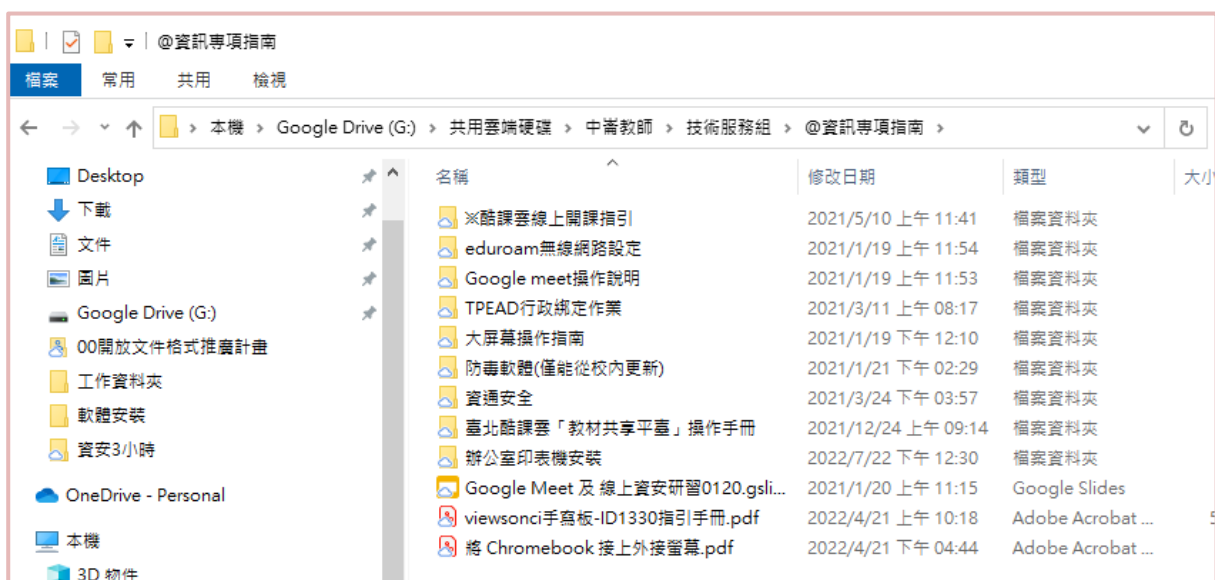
@資訊專項指南

檔案 常用 共用 檢視

本機 › Google Drive (G:) › 共用雲端硬碟 › 中崙教師 › 技術服務組 › @資訊專項指南

Desktop
下載
文件
圖片
Google Drive (G:)
00開放文件格式推廣計畫
工作資料夾
軟體安裝
資安3小時
OneDrive - Personal
本機
3D 物件

| 名稱 | 修改日期 | 類型 | 大小 |
|---|---|---|---|
| ※酷課雲線上開課指引 | 2021/5/10 上午 11:41 | 檔案資料夾 | |
| eduroam無線網路設定 | 2021/1/19 上午 11:54 | 檔案資料夾 | |
| Google meet操作說明 | 2021/1/19 上午 11:53 | 檔案資料夾 | |
| TPEAD行政綁定作業 | 2021/3/11 上午 08:17 | 檔案資料夾 | |
| 大屏幕操作指南 | 2021/1/19 下午 12:10 | 檔案資料夾 | |
| 防毒軟體(僅能從校內更新) | 2021/1/21 下午 02:29 | 檔案資料夾 | |
| 資通安全 | 2021/3/24 下午 03:57 | 檔案資料夾 | |
| 臺北酷課雲「教材共享平臺」操作手冊 | 2021/12/24 上午 09:14 | 檔案資料夾 | |
| 辦公室印表機安裝 | 2022/7/22 下午 12:30 | 檔案資料夾 | |
| Google Meet 及 線上資安研習0120.gsli... | 2021/1/20 上午 11:15 | Google Slides | |
| viewsonci手寫板-ID1330指引手冊.pdf | 2022/4/21 上午 10:18 | Adobe Acrobat ... | 5 |
| 將 Chromebook 接上外接螢幕.pdf | 2022/4/21 下午 04:44 | Adobe Acrobat ... | |